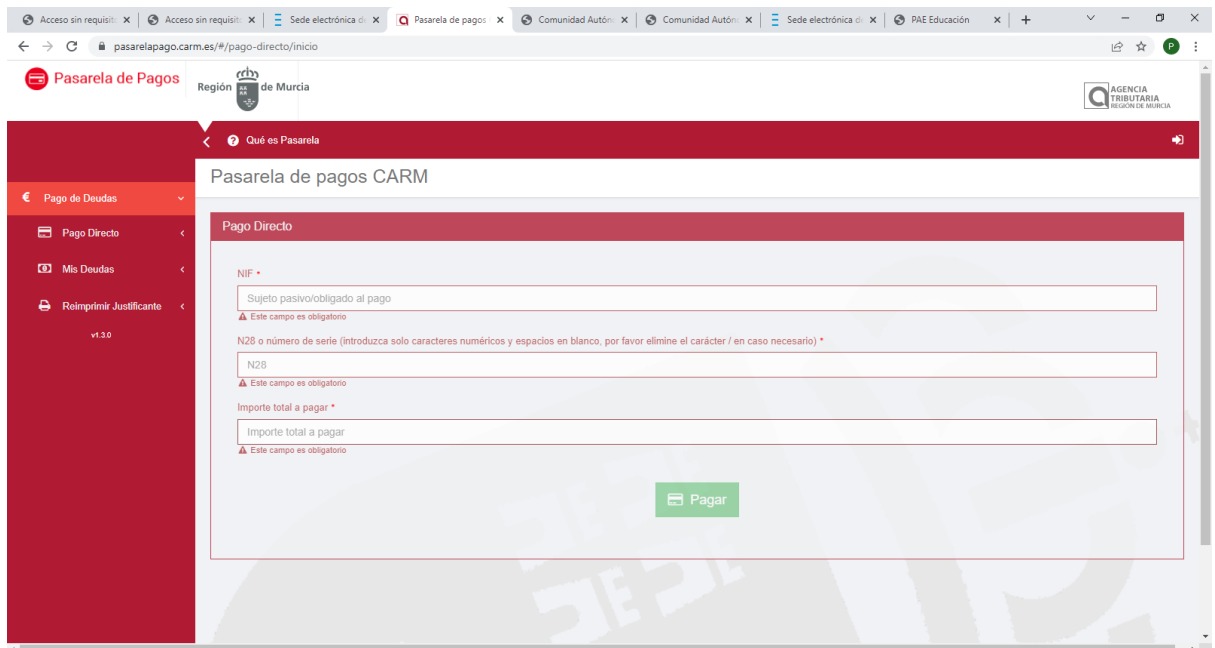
Acceso sin requisit ×
Acceso sin requisit ×
Sede electrónica d ×
Pasarela de pagos ×
Comunidad Autón ×
Comunidad Autón ×
Sede electrónica d ×
PAE Educación ×
+

pasarelapago.carm.es/#/pago-directo/inicio

Pasarela de Pagos
Región de Murcia
AGENCIA TRIBUTARIA REGIÓN DE MURCIA

Qué es Pasarela

Pago de Deudas
Pago Directo
Mis Deudas
Reimprimir Justificante
v1.3.0

Pasarela de pagos CARM

Pago Directo

NIF *
Sujeto pasivo/obligado al pago
Este campo es obligatorio

N28 o número de serie (introduzca solo caracteres numéricos y espacios en blanco, por favor elimine el carácter / en caso necesario) *
N28
Este campo es obligatorio

Importe total a pagar *
Importe total a pagar
Este campo es obligatorio

Pagar